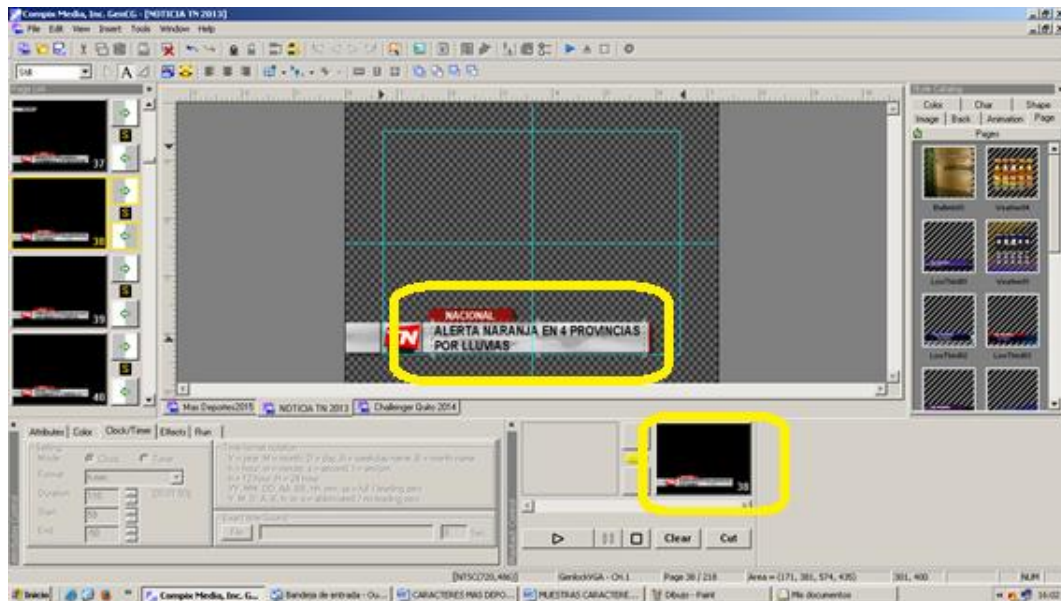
Compix Media, Inc. GenCG - [NOTICIA TN 2013]

File Edit View Insert Tools Window Help

37

38

39

40

NACIONAL

ALERTA NARANJA EN 4 PROVINCIAS POR LLUVIAS

Mas Deportes2015 NOTICIA TN 2013 Challenger Quito 2014

Attributes Color Clock/Timer Effects Run

Color Char Shape

Image Back Animation Page

Pages

38

Clear Cut

[NTSC(720,486)] GenlockVGA - CH.1 Page 38 / 218 Area = (171, 381, 574, 435) 381, 400 NUM

Inicio Compix Media, Inc. G... Bandeja de entrada - Ou... CARACTERES MAS DEPO... MUESTRAS CARACTERE... Dibujo - Paint Mis documentos